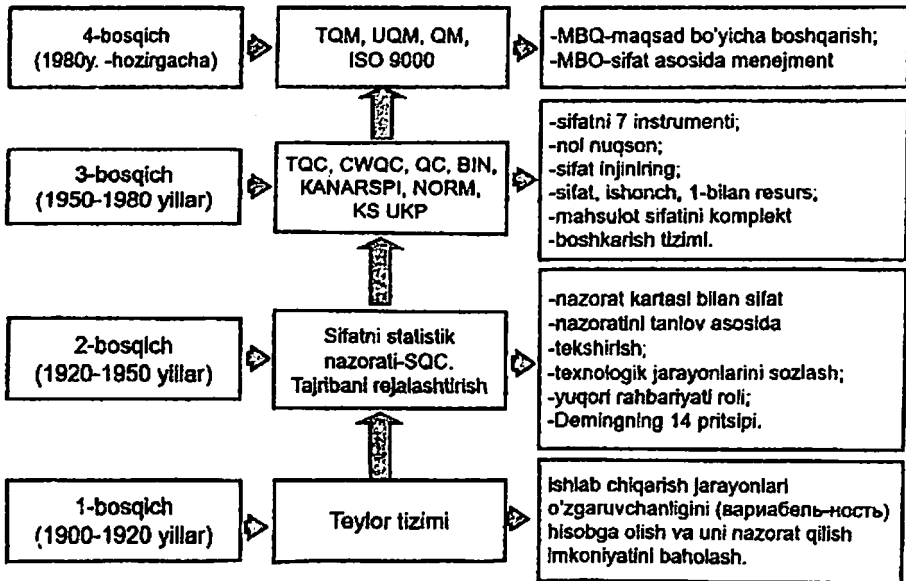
4-bosqich
(1980y. -hozirgacha)

TQM, UQM, QM,
ISO 9000

-MBQ-maqsad bo'yicha boshqarish;
-MBO-sifat asosida menejment

3-bosqich
(1950-1980 yillar)

TQC, CWQC, QC, BIN,
KANARSPI, NORM,
KS UKP

-sifatni 7 instrumenti;
-nol nuqson;
-sifat injiniring;
-sifat, ishonch, 1-bilan resurs;
-mahsulot sifatini komplekt
-boshkarish tizimi.

2-bosqich
(1920-1950 yillar)

Sifatni statistik
nazorati-SQC.
Tajribani rejalashtirish

-nazorat kartasi bilan sifat
-nazoratini tanlov asosida
-tekshirish;
-texnologik jarayonlarini sozlash;
-yuqori rahbariyati roli;
-Demingning 14 pritsipi.

1-bosqich
(1900-1920 yillar)

Teylor tizimi

Ishlab chiqarish jarayonlari o'zgaruvchanligini (вариабель-ность) hisobga olish va uni nazorat qilish imkoniyatini baholash.